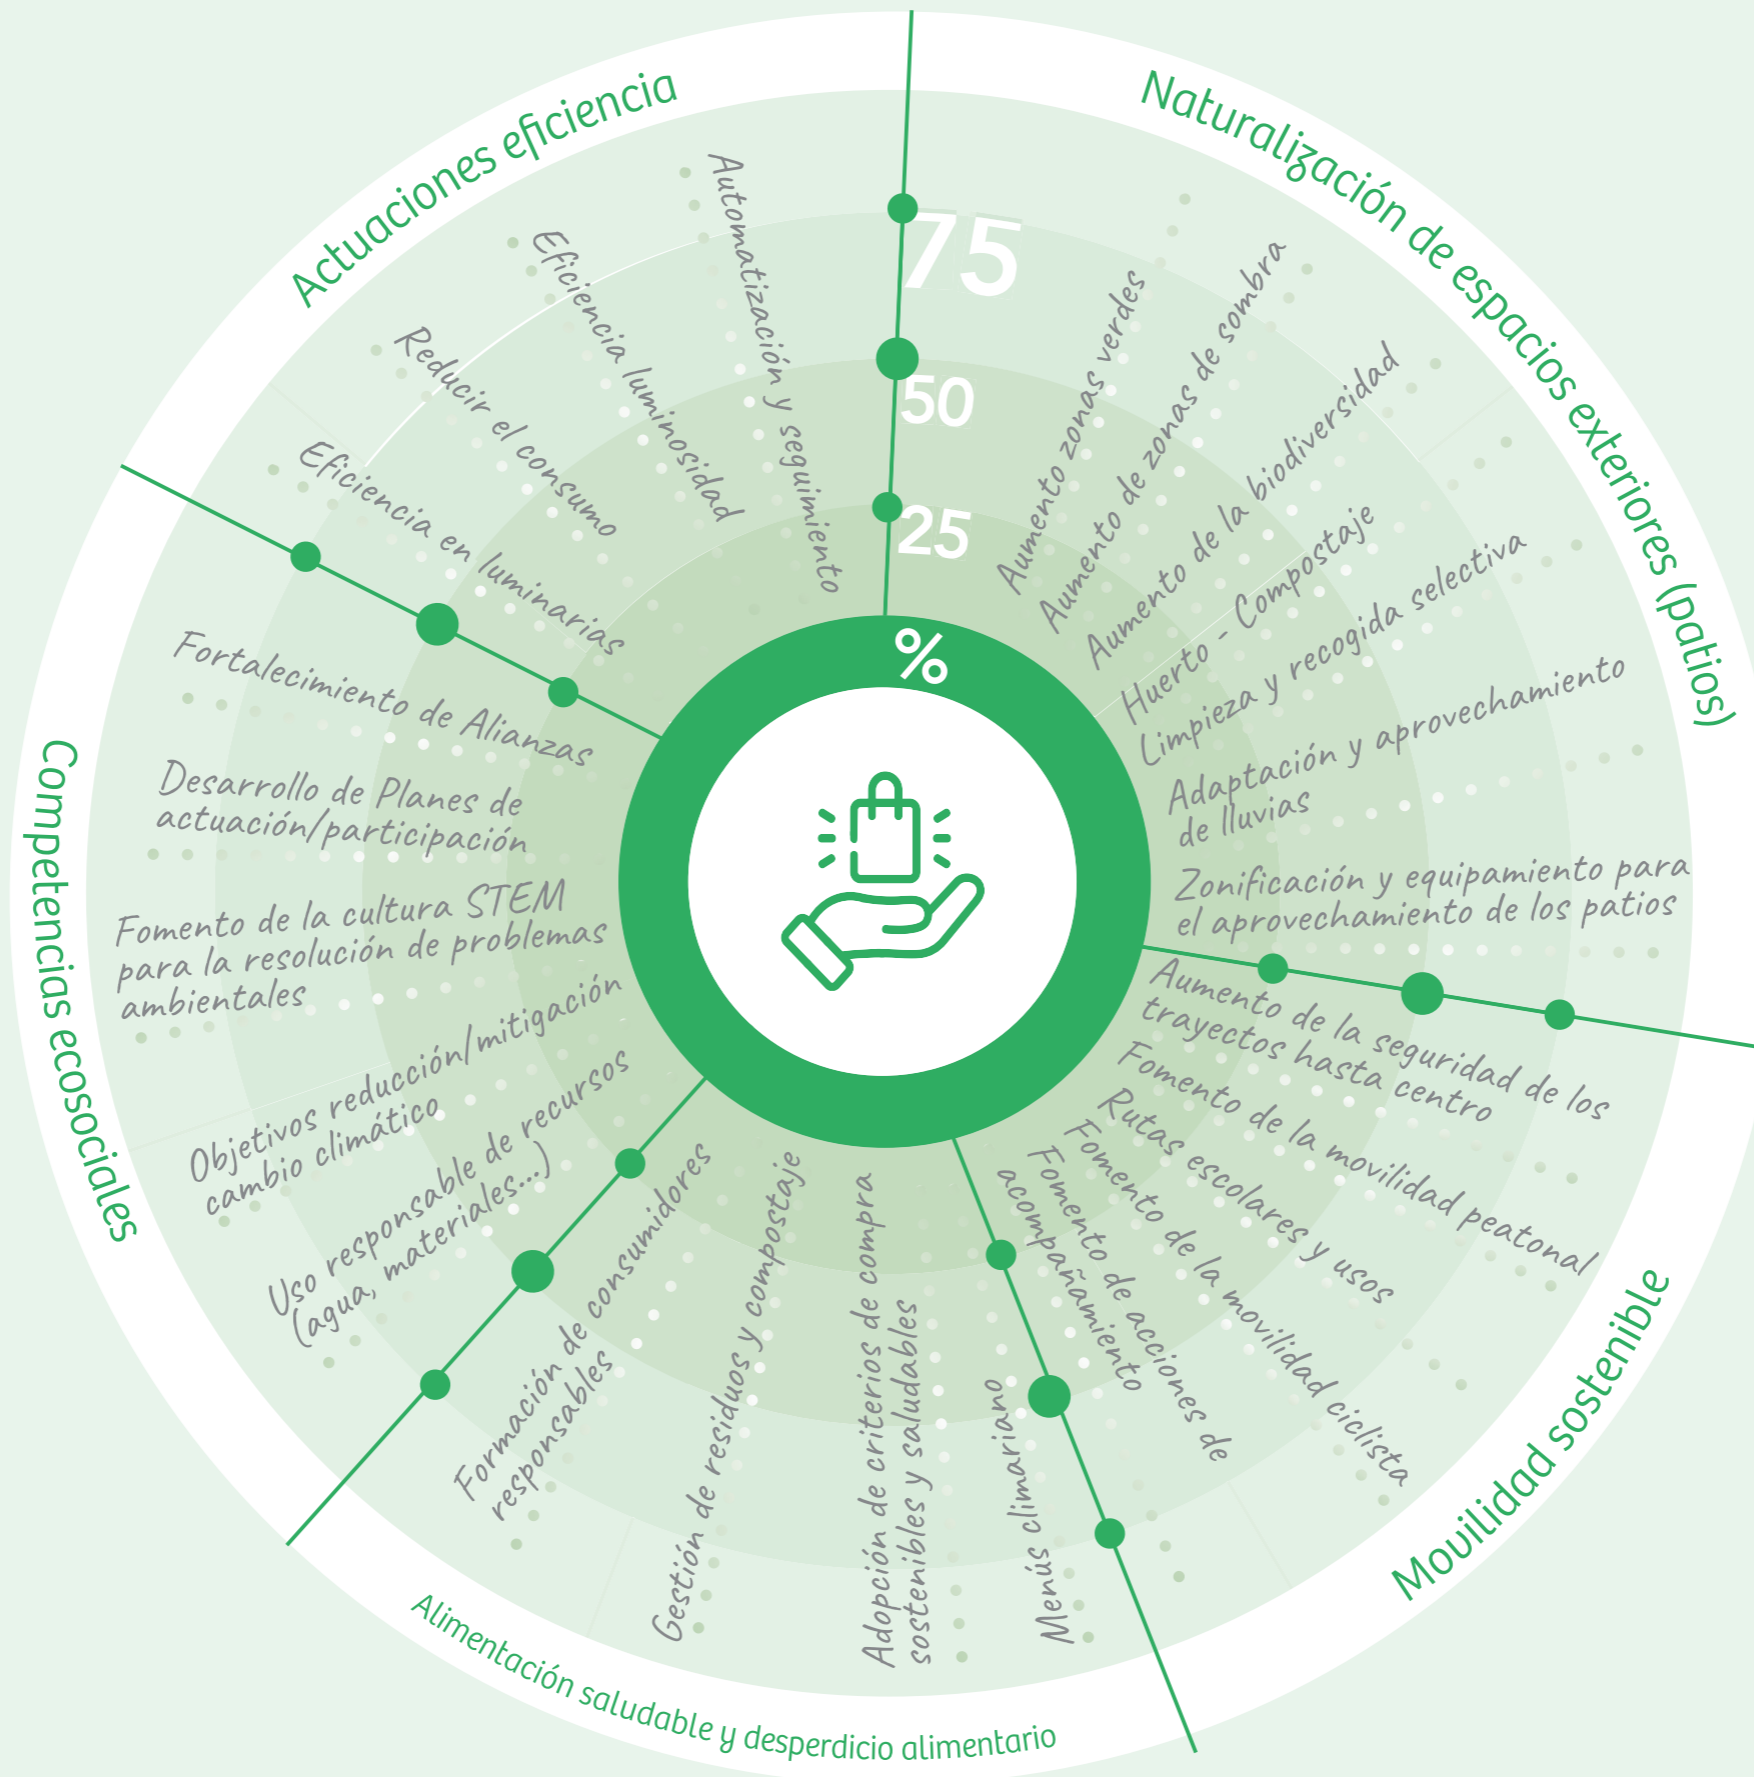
Actuaciones eficiencia

Automatización y seguimiento
Eficiencia luminosidad
Reducir el consumo
Eficiencia en luminarias

Naturalización de espacios exteriores (patios)

Aumento zonas verdes
Aumento de zonas de sombra
Aumento de la biodiversidad
Huerto - Compostaje
Limpieza y recogida selectiva
Adaptación y aprovechamiento de lluvias
Zonificación y equipamiento para el aprovechamiento de los patios

75
50
25
%

Competencias ecosociales

Fortalecimiento de Alianzas
Desarrollo de Planes de actuación/participación
Fomento de la cultura STEM para la resolución de problemas ambientales
Objetivos reducción/mitigación cambio climático
Uso responsable de recursos (agua, materiales...)

Movilidad sostenible

Aumento de la seguridad de los trayectos hasta centro
Fomento de la movilidad peatonal
Rutas escolares y usos
Fomento de la movilidad ciclista
Fomento de acciones de acompañamiento

Alimentación saludable y desperdicio alimentario

Formación de consumidores responsables
Gestión de residuos y compostaje
Adopción de criterios de compra sostenibles y saludables
Menús climariano